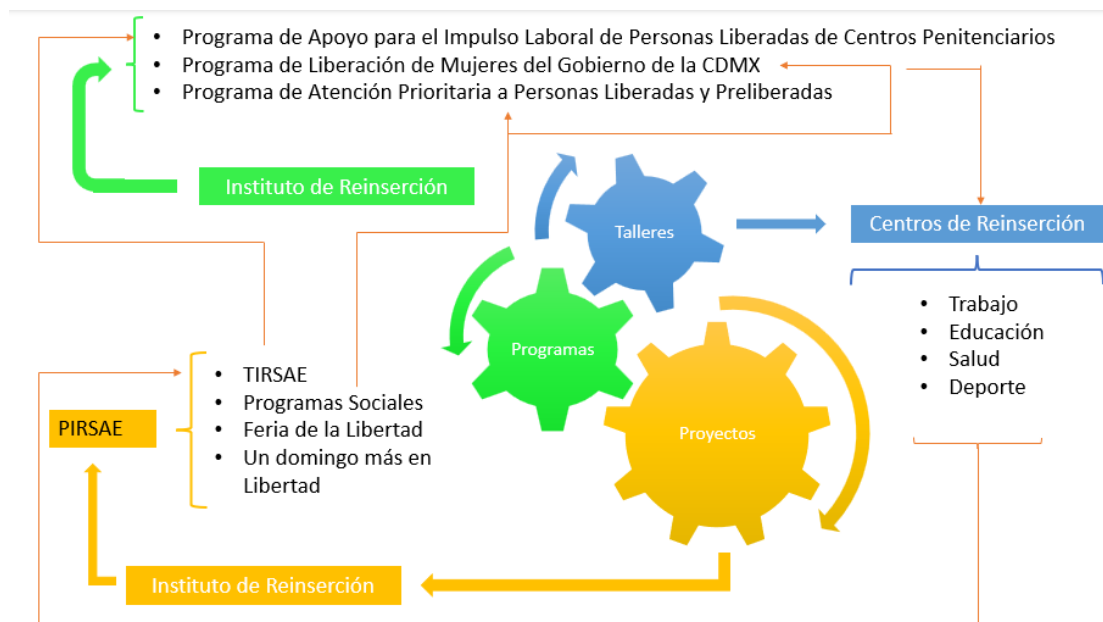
- Programa de Apoyo para el Impulso Laboral de Personas Liberadas de Centros Penitenciarios
- Programa de Liberación de Mujeres del Gobierno de la CDMX
- Programa de Atención Prioritaria a Personas Liberadas y Preliberadas

Instituto de Reinserción

Talleres

Centros de Reinserción

- Trabajo
- Educación
- Salud
- Deporte

Programas

Proyectos

PIRSAE

- TIRSAE
- Programas Sociales
- Feria de la Libertad
- Un domingo más en Libertad

Instituto de Reinserción